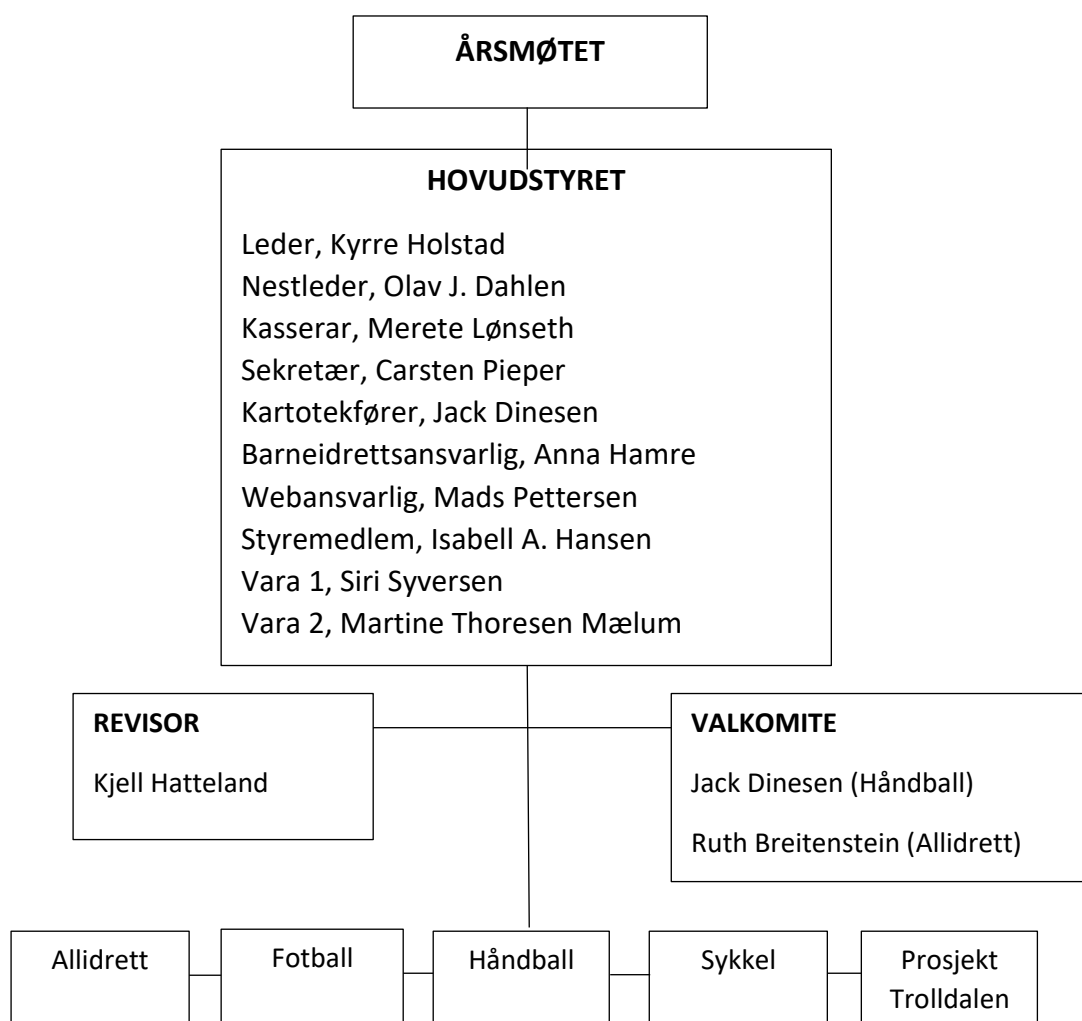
ÅRSMØTET

HOVUDSTYRET

Leder, Kyrre Holstad
Nestleder, Olav J. Dahlen
Kasserar, Merete Lønseth
Sekretær, Carsten Pieper
Kartotekfører, Jack Dinesen
Barneidrettsansvarlig, Anna Hamre
Webansvarlig, Mads Pettersen
Styremedlem, Isabell A. Hansen
Vara 1, Siri Syversen
Vara 2, Martine Thoresen Mælum

REVISOR

Kjell Hatteland

VALKOMITE

Jack Dinesen (Håndball)

Ruth Breitenstein (Allidrett)

Allidrett

Fotball

Håndball

Sykkel

Prosjekt Trolldalen